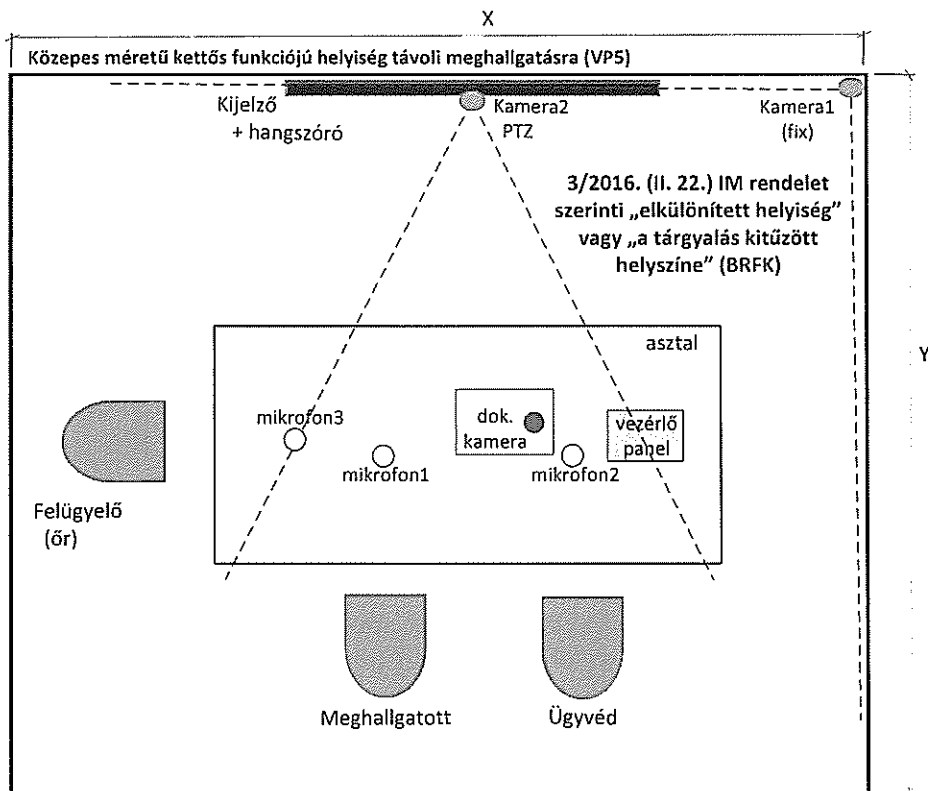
X

Közepes méretű kettős funkciójú helyiség távoli meghallgatásra (VP5)

Kijelző + hangszóró

Kamera2 PTZ

Kamera1 (fix)

3/2016. (II. 22.) IM rendelet szerinti „elkülönített helyiség" vagy „a tárgyalás kitűzött helyszíne" (BRFK)

Y

asztal

mikrofon3

dok. kamera

vezérlő panel

mikrofon1

mikrofon2

Felügyelő (őr)

Meghallgatott

Ügyvéd